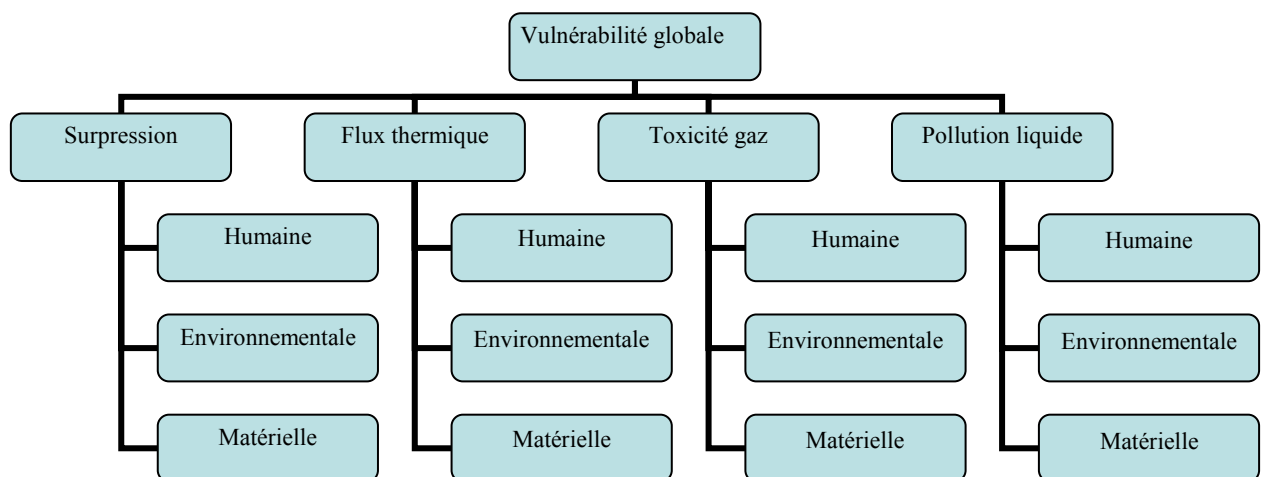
Vulnérabilité globale

Surpression
Humaine
Environnementale
Matérielle

Flux thermique
Humaine
Environnementale
Matérielle

Toxicité gaz
Humaine
Environnementale
Matérielle

Pollution liquide
Humaine
Environnementale
Matérielle